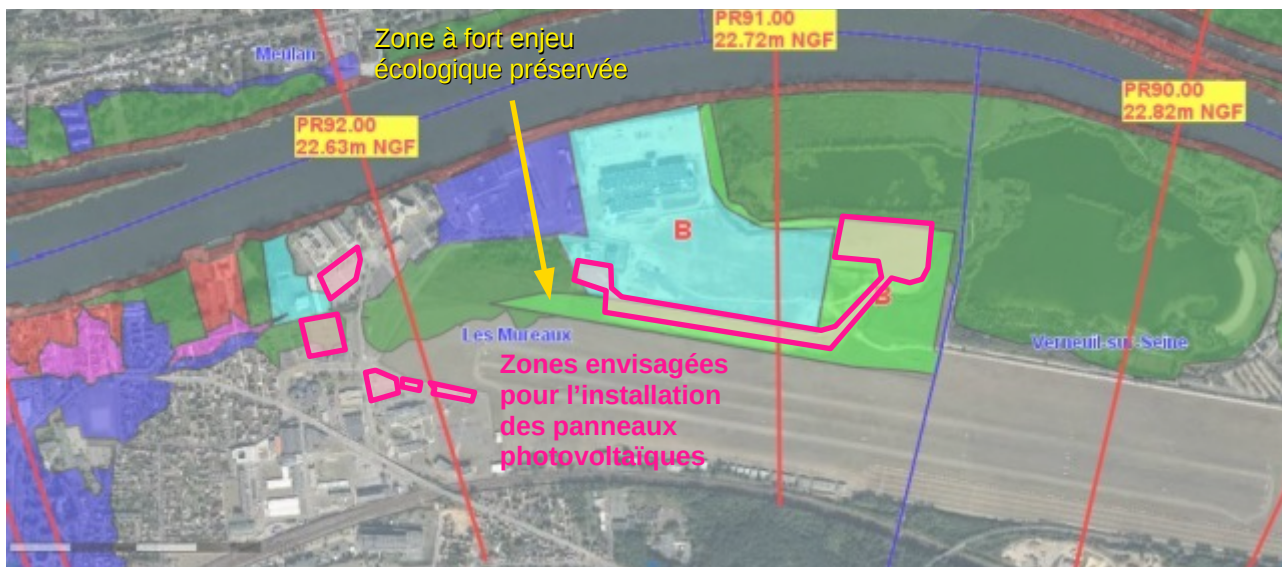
Meulan

Zone à fort enjeu écologique préservée

PR91.00
22.72m NGF

PR90.00
22.82m NGF

PR92.00
22.63m NGF

B

B

Les Mureaux

Verneuil-sur-Seine

Zones envisagées pour l'installation des panneaux photovoltaïques